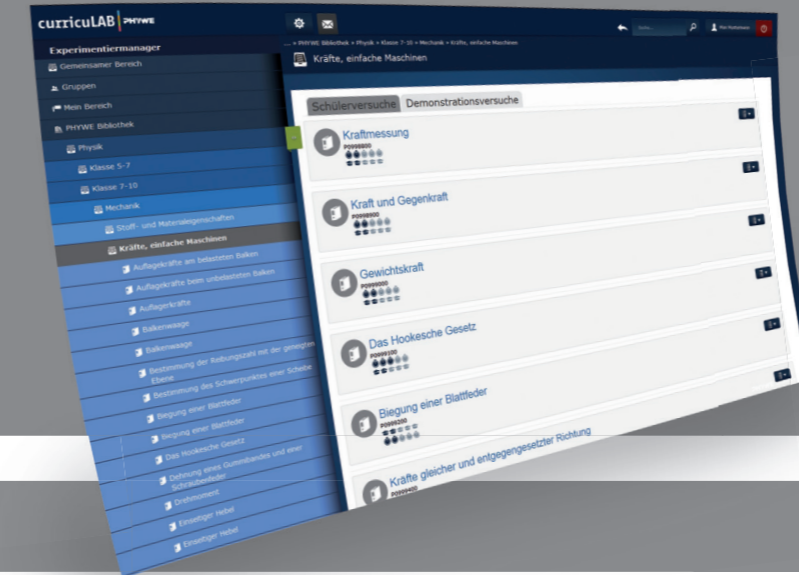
curricuLAB PHYWE

Experimentiermanager

Gemeinsamer Bereich
Gruppen
Mein Bereich
PHYWE Bibliothek
Physik
Klasse 5-7
Klasse 7-10
Mechanik
Stoff- und Materialeigenschaften
Kräfte, einfache Maschinen
Auflagekräfte am belasteten Balken
Auflagekräfte beim unbelasteten Balken
Auflagekräfte
Balkenwaage
Balkenwaage
Bestimmung der Reibungszahl mit der geneigten Ebene
Bestimmung des Schwerpunktes einer Scheibe
Biegung einer Blattfeder
Biegung einer Blattfeder
Das Hookesche Gesetz
Dehnung eines Gummibandes und einer Schraubenfeder
Drehmoment
Einseitiger Hebel
Einseitiger Hebel

... » PHYWE Bibliothek » Physik » Klasse 7-10 » Mechanik » Kräfte, einfache Maschinen

Kräfte, einfache Maschinen

Schülerversuche
Demonstrationsversuche

Kraftmessung
P0998800

Kraft und Gegenkraft
P0998900

Gewichtskraft
P0999000

Das Hookesche Gesetz
P0999100

Biegung einer Blattfeder
P0999200

Kräfte gleicher und entgegengesetzter Richtung
P0999400